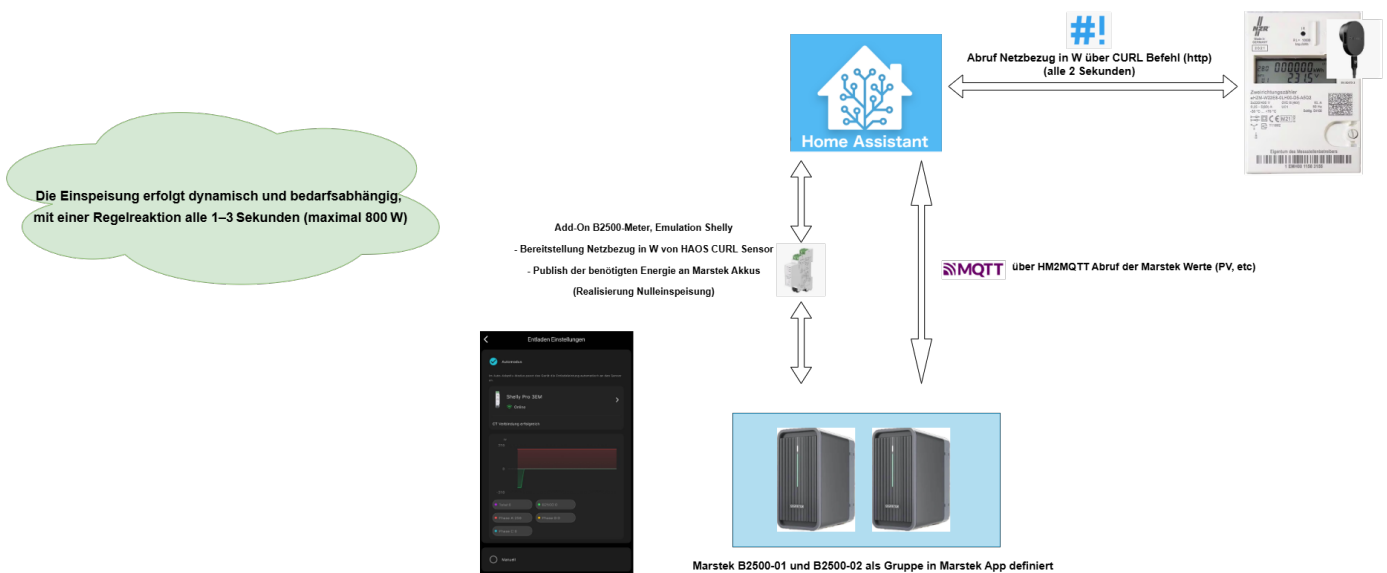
Die Einspeisung erfolgt dynamisch und bedarfsabhängig, mit einer Regelreaktion alle 1–3 Sekunden (maximal 800 W)

Home Assistant

Abruf Netzbezug in W über CURL Befehl (http)
(alle 2 Sekunden)

Zweirichtungszähler

Add-On B2500-Meter, Emulation Shelly
- Bereitstellung Netzbezug in W von HAOS CURL Sensor
- Publish der benötigten Energie an Marstek Akkus
(Realisierung Nulleinspeisung)

MQTT über HM2MQTT Abruf der Marstek Werte (PV, etc)

Entladen Einstellungen

Shelly Pro 3EM

Online

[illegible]

Marstek B2500-01 und B2500-02 als Gruppe in Marstek App definiert